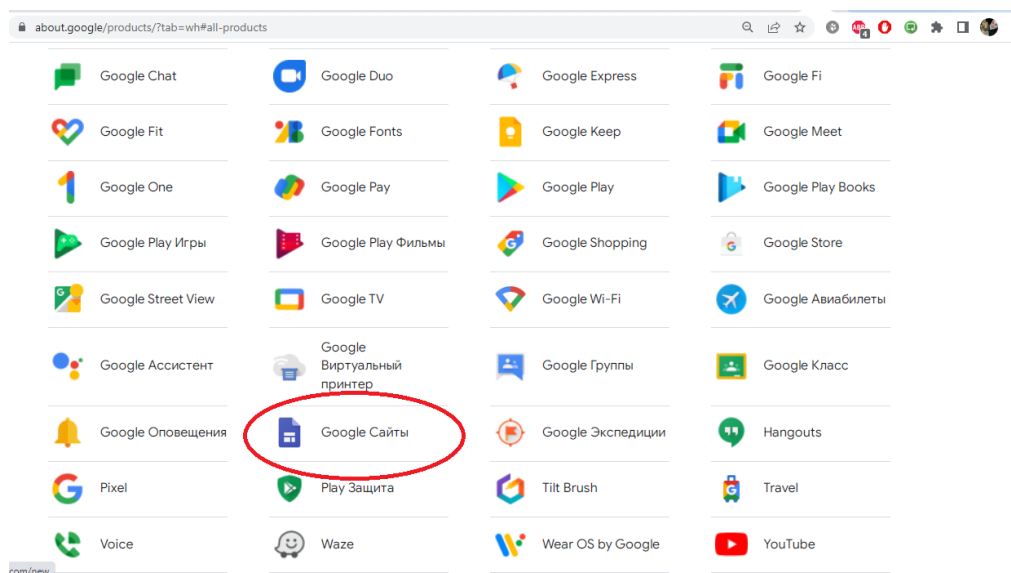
about.google/products/?tab=wh#all-products

| | | | |
|---|---|---|---|
| Google Chat | Google Duo | Google Express | Google Fi |
| Google Fit | Google Fonts | Google Keep | Google Meet |
| Google One | Google Pay | Google Play | Google Play Books |
| Google Play Игры | Google Play Фильмы | Google Shopping | Google Store |
| Google Street View | Google TV | Google Wi-Fi | Google Авиабилеты |
| Google Ассистент | Google Виртуальный принтер | Google Группы | Google Класс |
| Google Оповещения | Google Сайты | Google Экспедиции | Hangouts |
| Pixel | Play Защита | Tilt Brush | Travel |
| Voice | Waze | Wear OS by Google | YouTube |

.com/new